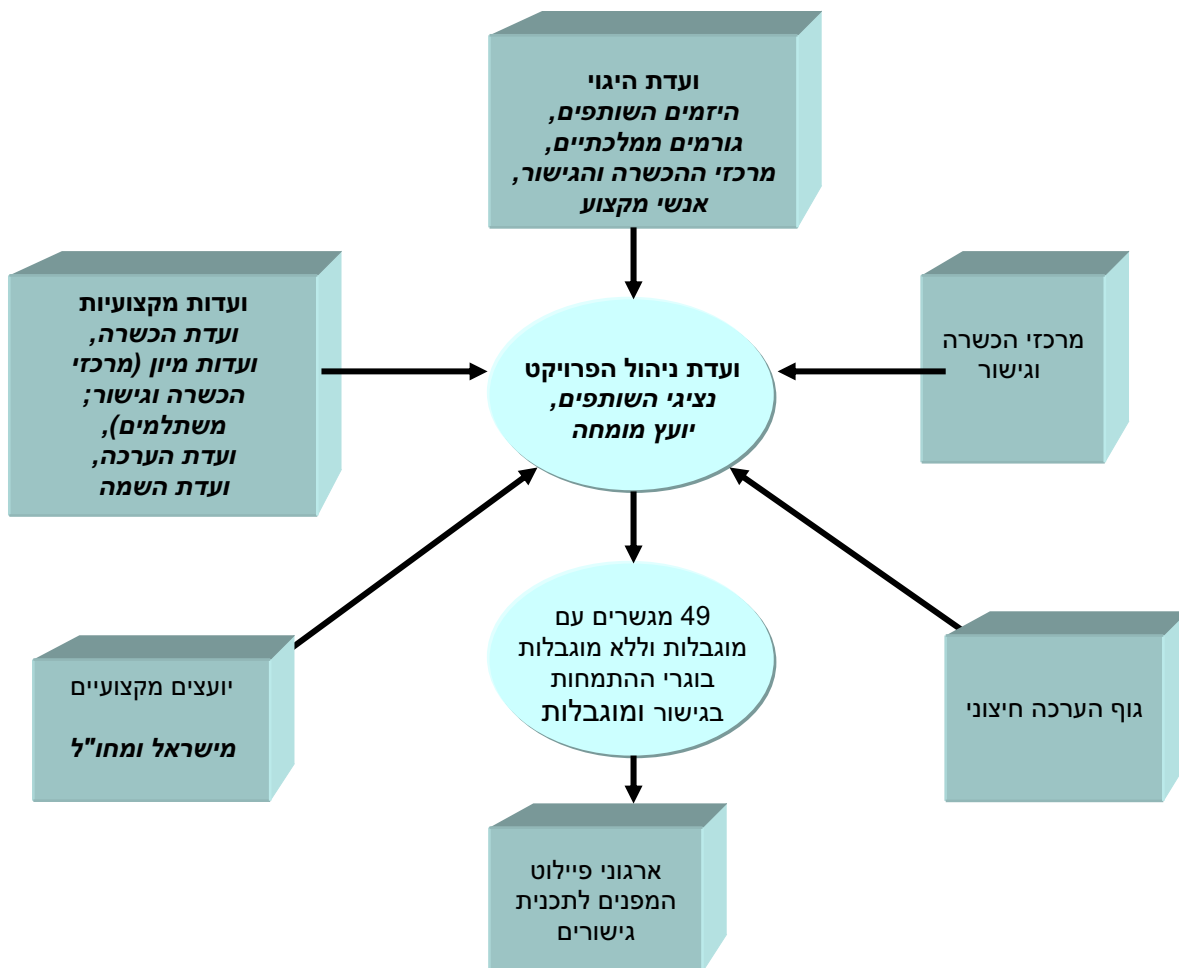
ועדת היגוי
היזמים השותפים,
גורמים ממלכתיים,
מרכזי ההכשרה והגישור,
אנשי מקצוע

ועדות מקצועיות
ועדת הכשרה,
ועדות מיון (מרכזי הכשרה וגישור;
משתלמים),
ועדת הערכה,
ועדת השמה

ועדת ניהול הפרויקט
נציגי השותפים,
יועץ מומחה

מרכזי הכשרה וגישור

49 מגשרים עם מוגבלות וללא מוגבלות
בוגרי ההתמחות בגישור ומוגבלות

יועצים מקצועיים

מישראל ומחו"ל

גוף הערכה חיצוני

ארגוני פיילוט המפנים לתכנית גישורים